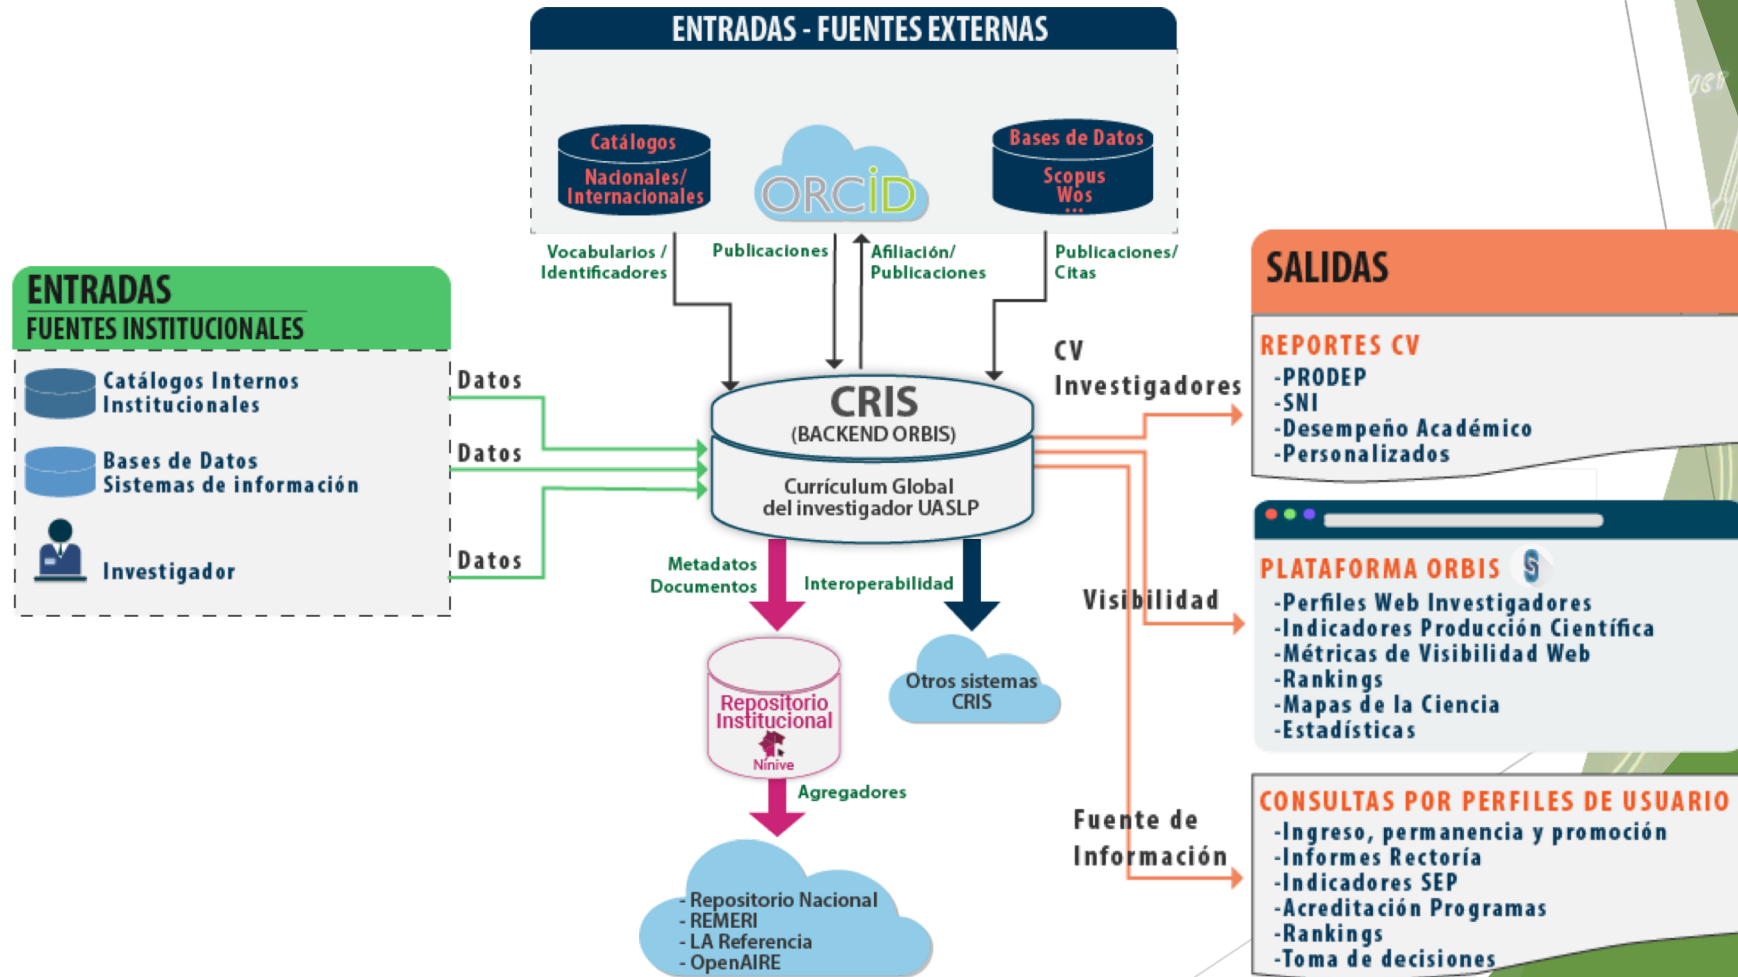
ENTRADAS - FUENTES EXTERNAS

Catálogos Nacionales/ Internacionales

ORCID

Bases de Datos Scopus Wos ...

Vocabularios / Identificadores

Publicaciones

Afiliación/ Publicaciones

Publicaciones/ Citas

ENTRADAS
FUENTES INSTITUCIONALES

Catálogos Internos Institucionales

Bases de Datos Sistemas de información

Investigador

Datos

Datos

Datos

CRIS
(BACKEND ORBIS)
Currículum Global del investigador UASLP

CV Investigadores

Visibilidad

Fuente de Información

Metadatos Documentos

Interoperabilidad

Repositorio Institucional
Ninive

Otros sistemas CRIS

Agregadores

- Repositorio Nacional
- REMERI
- LA Referencia
- OpenAIRE

SALIDAS

REPORTES CV
-PRODEP
-SNI
-Desempeño Académico
-Personalizados

PLATAFORMA ORBIS
-Perfiles Web Investigadores
-Indicadores Producción Científica
-Métricas de Visibilidad Web
-Rankings
-Mapas de la Ciencia
-Estadísticas

CONSULTAS POR PERFILES DE USUARIO
-Ingreso, permanencia y promoción
-Informes Rectoría
-Indicadores SEP
-Acreditación Programas
-Rankings
-Toma de decisiones